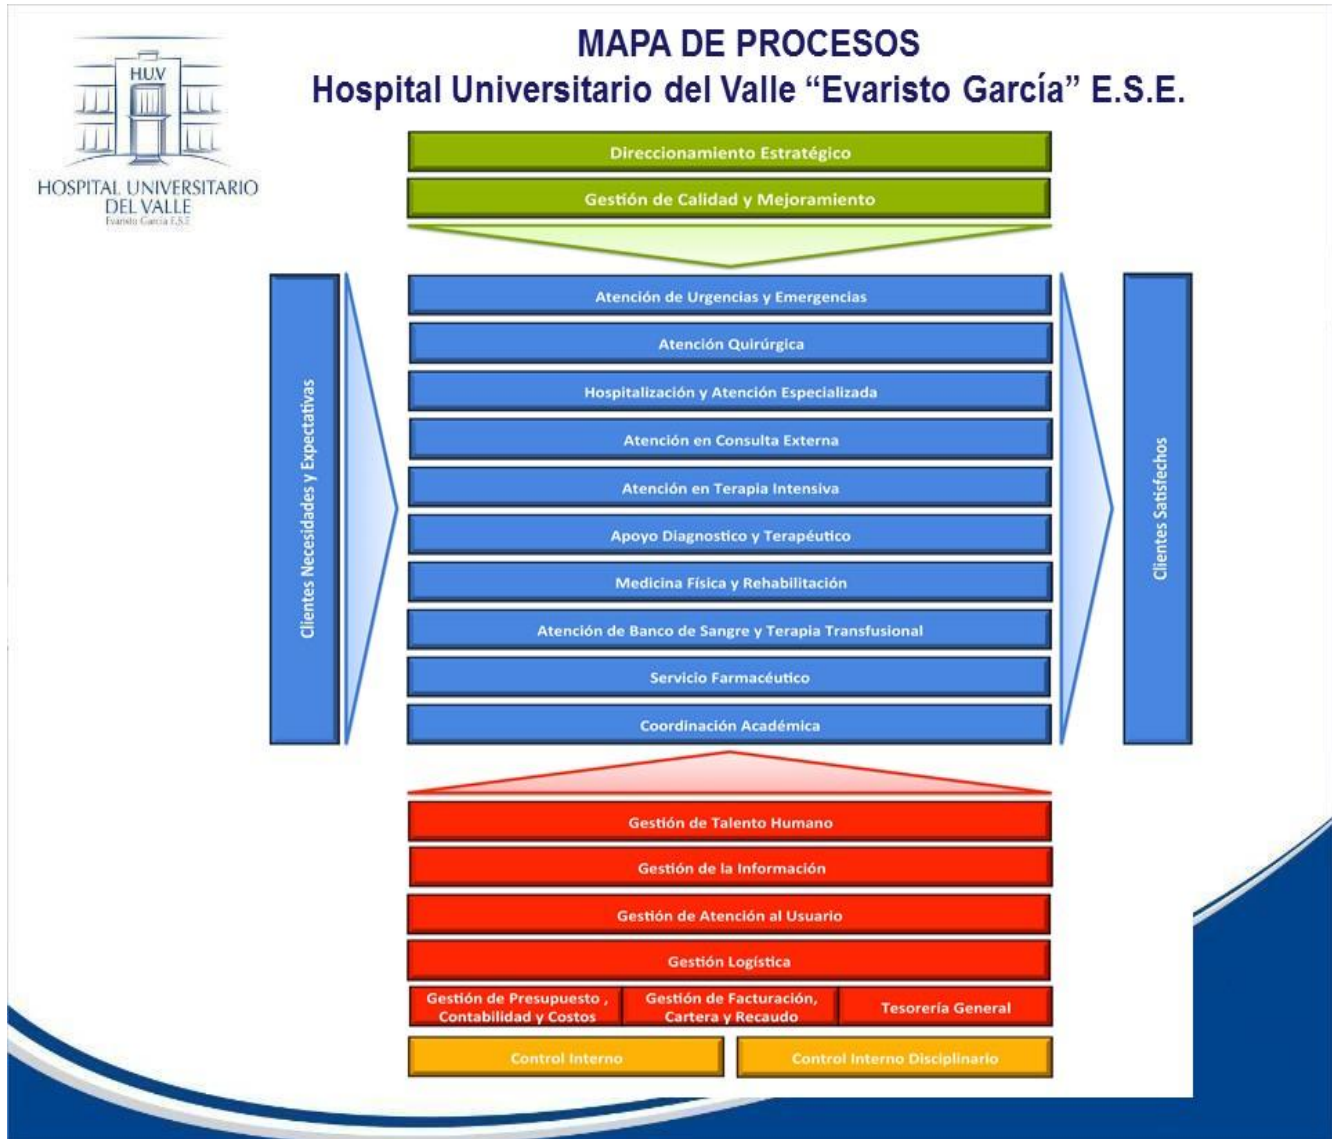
HUV
HOSPITAL UNIVERSITARIO DEL VALLE
Evaristo García E.S.E.

MAPA DE PROCESOS
Hospital Universitario del Valle "Evaristo García" E.S.E.

Direccionamiento Estratégico
Gestión de Calidad y Mejoramiento

Clientes Necesidades y Expectativas

Atención de Urgencias y Emergencias
Atención Quirúrgica
Hospitalización y Atención Especializada
Atención en Consulta Externa
Atención en Terapia Intensiva
Apoyo Diagnostico y Terapéutico
Medicina Física y Rehabilitación
Atención de Banco de Sangre y Terapia Transfusional
Servicio Farmacéutico
Coordinación Académica

Clientes Satisfechos

Gestión de Talento Humano
Gestión de la Información
Gestión de Atención al Usuario
Gestión Logística
Gestión de Presupuesto , Contabilidad y Costos
Gestión de Facturación, Cartera y Recaudo
Tesorería General
Control Interno
Control Interno Disciplinario